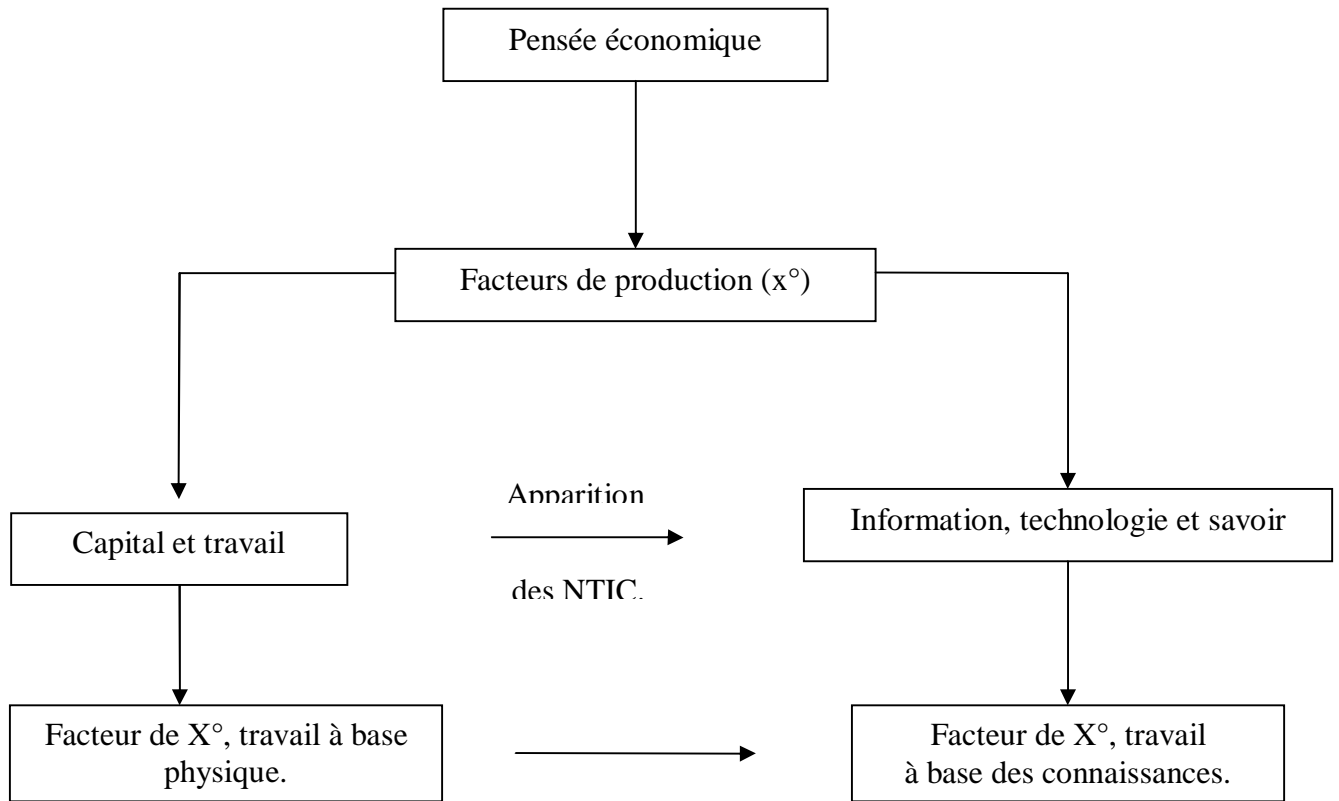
Pensée économique

Facteurs de production (x°)

Capital et travail

Apparition

des NTIC.

Information, technologie et savoir

Facteur de X°, travail à base physique.

Facteur de X°, travail à base des connaissances.